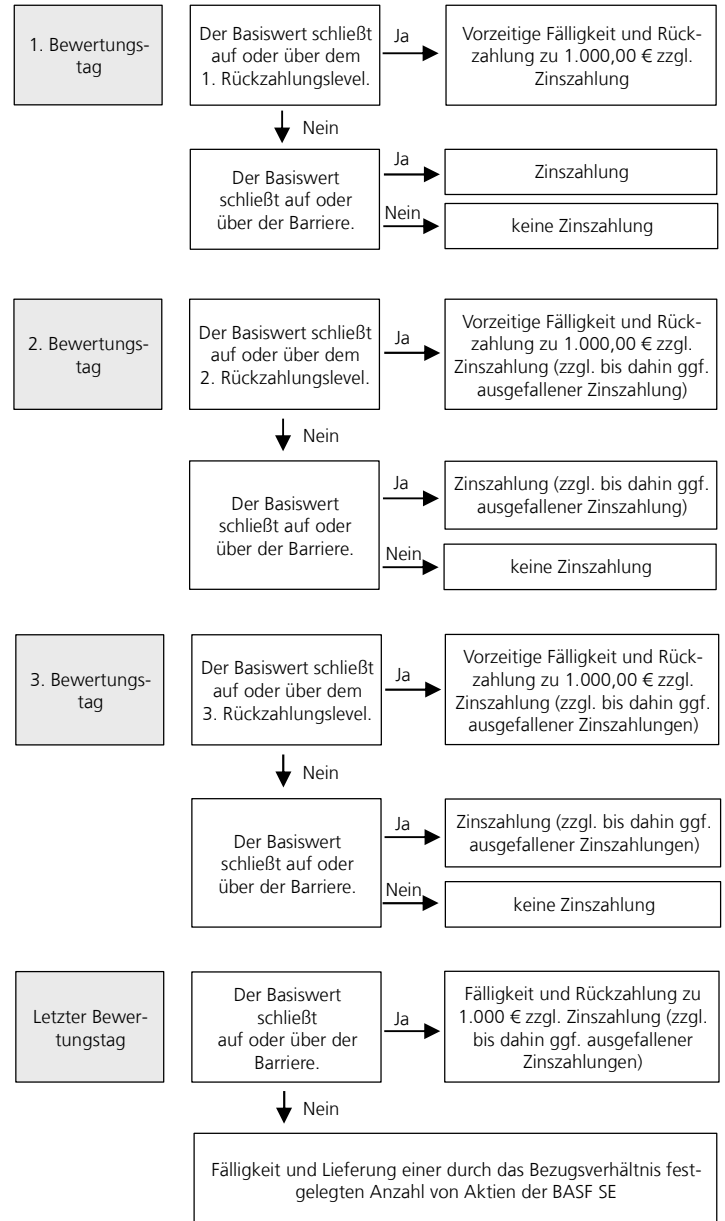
1. Bewertungstag

Der Basiswert schließt auf oder über dem 1. Rückzahlungslevel.

Ja

Vorzeitige Fälligkeit und Rückzahlung zu 1.000,00 € zzgl. Zinszahlung

Nein

Der Basiswert schließt auf oder über der Barriere.

Ja

Zinszahlung

Nein

keine Zinszahlung

2. Bewertungstag

Der Basiswert schließt auf oder über dem 2. Rückzahlungslevel.

Ja

Vorzeitige Fälligkeit und Rückzahlung zu 1.000,00 € zzgl. Zinszahlung (zzgl. bis dahin ggf. ausgefallener Zinszahlung)

Nein

Der Basiswert schließt auf oder über der Barriere.

Ja

Zinszahlung (zzgl. bis dahin ggf. ausgefallener Zinszahlung)

Nein

keine Zinszahlung

3. Bewertungstag

Der Basiswert schließt auf oder über dem 3. Rückzahlungslevel.

Ja

Vorzeitige Fälligkeit und Rückzahlung zu 1.000,00 € zzgl. Zinszahlung (zzgl. bis dahin ggf. ausgefallener Zinszahlungen)

Nein

Der Basiswert schließt auf oder über der Barriere.

Ja

Zinszahlung (zzgl. bis dahin ggf. ausgefallener Zinszahlungen)

Nein

keine Zinszahlung

Letzter Bewertungstag

Der Basiswert schließt auf oder über der Barriere.

Ja

Fälligkeit und Rückzahlung zu 1.000 € zzgl. Zinszahlung (zzgl. bis dahin ggf. ausgefallener Zinszahlungen)

Nein

Fälligkeit und Lieferung einer durch das Bezugsverhältnis festgelegten Anzahl von Aktien der BASF SE